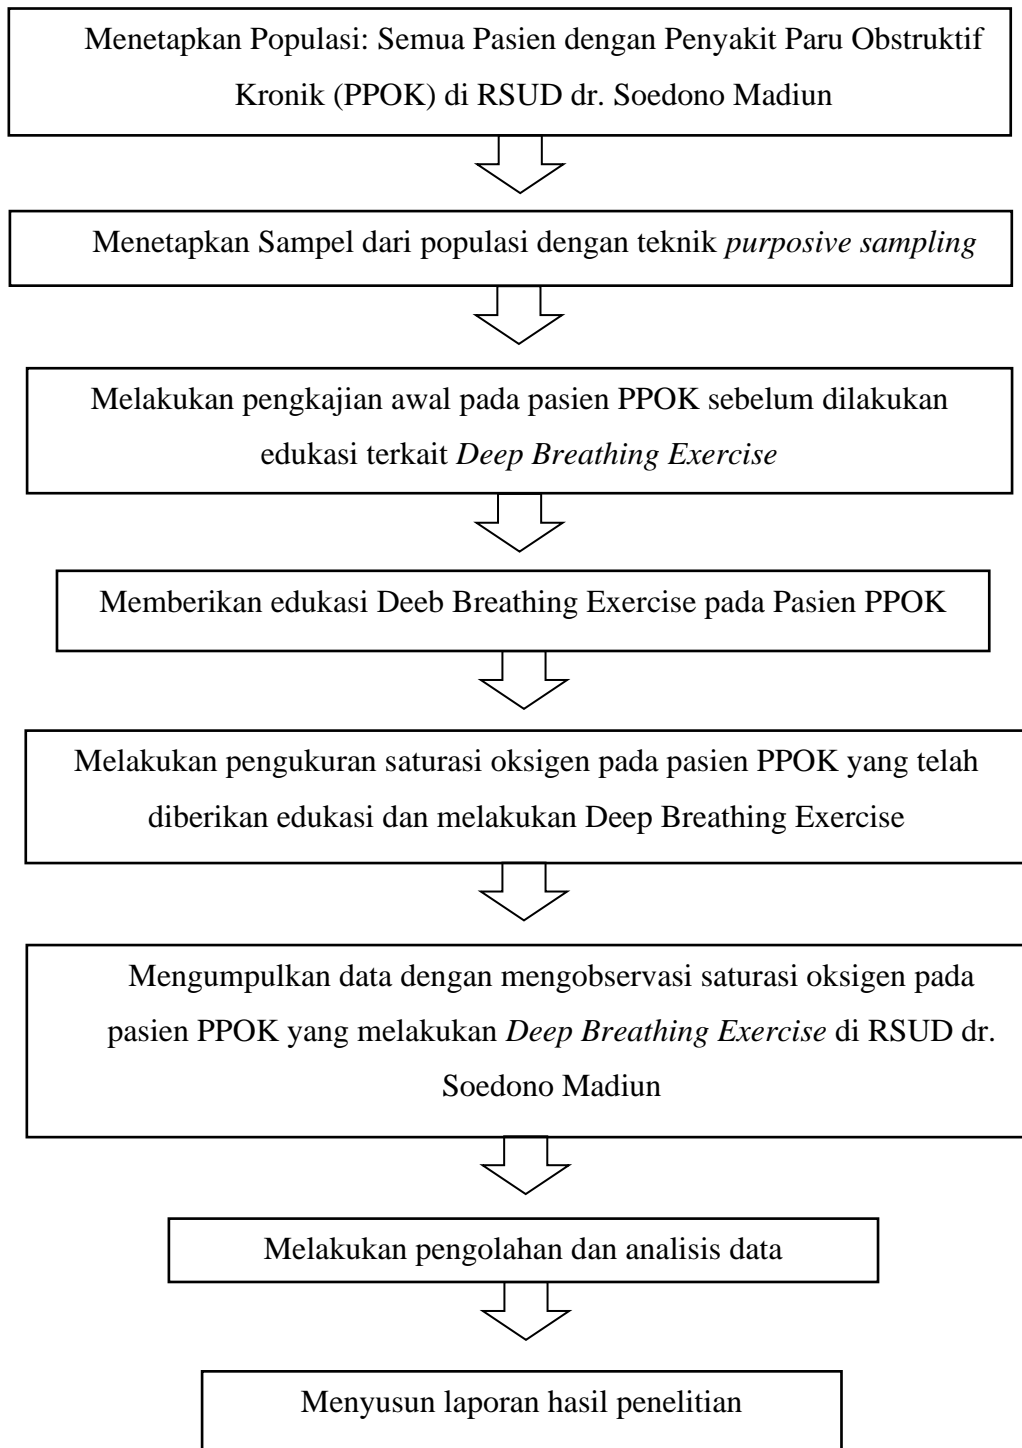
Menetapkan Populasi: Semua Pasien dengan Penyakit Paru Obstruktif Kronik (PPOK) di RSUD dr. Soedono Madiun

Menetapkan Sampel dari populasi dengan teknik *purposive sampling*

Melakukan pengkajian awal pada pasien PPOK sebelum dilakukan edukasi terkait *Deep Breathing Exercise*

Memberikan edukasi Deeb Breathing Exercise pada Pasien PPOK

Melakukan pengukuran saturasi oksigen pada pasien PPOK yang telah diberikan edukasi dan melakukan Deep Breathing Exercise

Mengumpulkan data dengan mengobservasi saturasi oksigen pada pasien PPOK yang melakukan *Deep Breathing Exercise* di RSUD dr. Soedono Madiun

Melakukan pengolahan dan analisis data

Menyusun laporan hasil penelitian